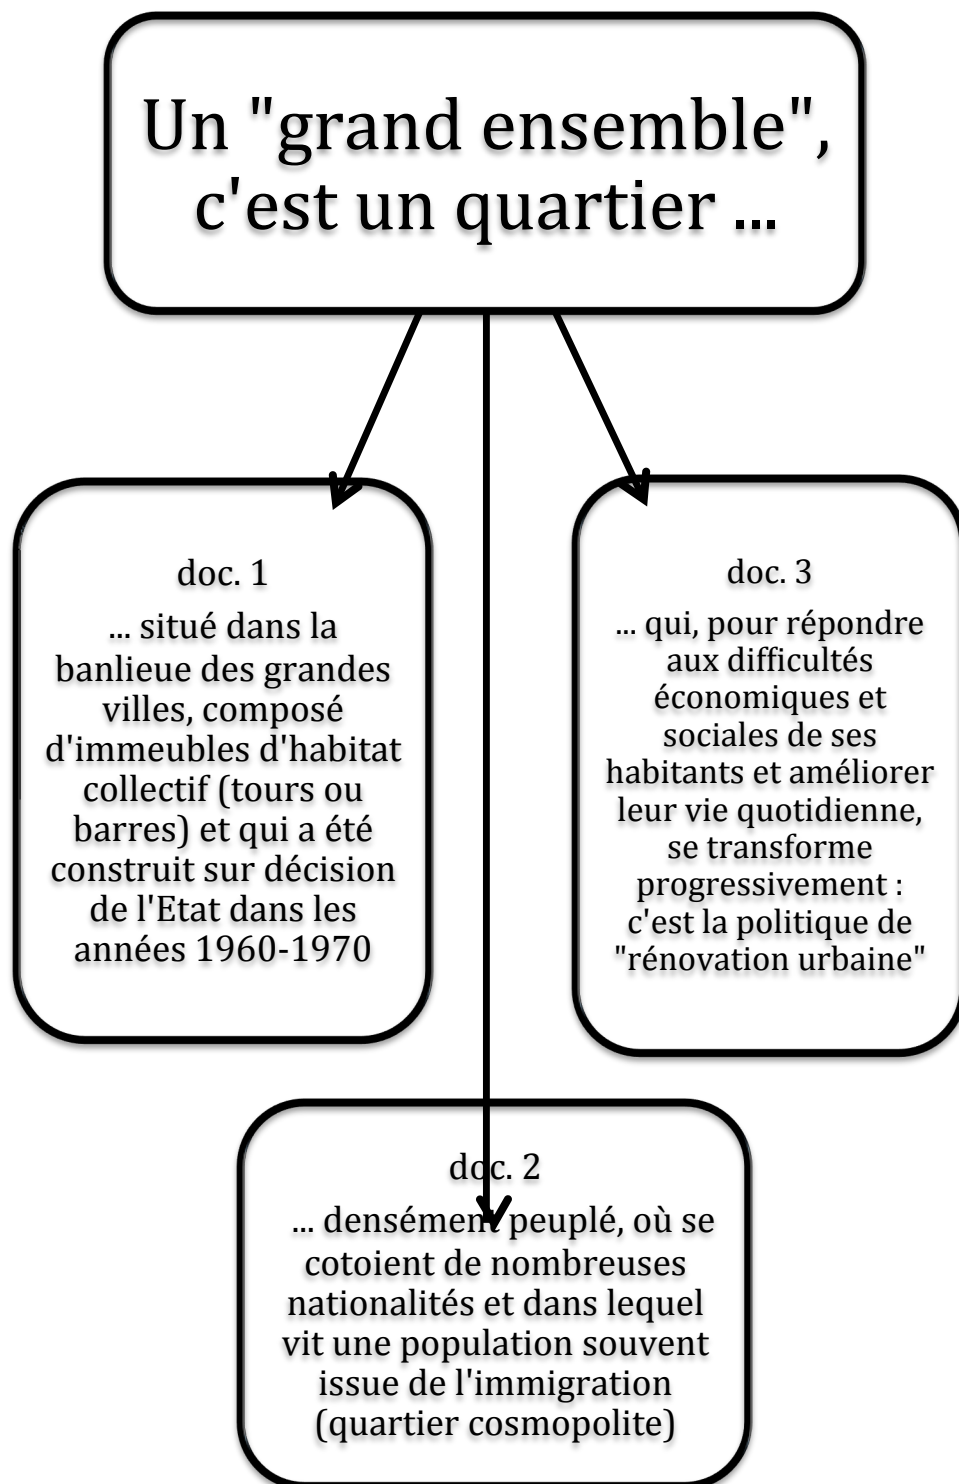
Un "grand ensemble", c'est un quartier ...

doc. 1
... situé dans la banlieue des grandes villes, composé d'immeubles d'habitat collectif (tours ou barres) et qui a été construit sur décision de l'Etat dans les années 1960-1970

doc. 3
... qui, pour répondre aux difficultés économiques et sociales de ses habitants et améliorer leur vie quotidienne, se transforme progressivement : c'est la politique de "rénovation urbaine"

doc. 2
... densément peuplé, où se cotoient de nombreuses nationalités et dans lequel vit une population souvent issue de l'immigration (quartier cosmopolite)